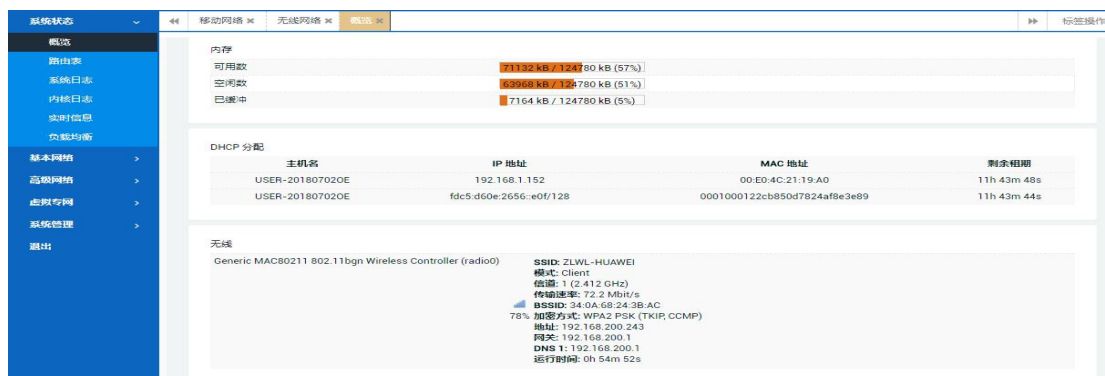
系统状态 ⌄
概览
路由表
系统日志
内核日志
实时信息
负载均衡
基本网络 >
高级网络 >
虚拟专网 >
系统管理 >
退出

◂◂ 移动网络 ✖ 无线网络 ✖ 概览 ✖ ▸▸ 标签操作

内存

| | |
|---|---|
| 可用数 | 71132 kB / 124780 kB (57%) |
| 空闲数 | 63968 kB / 124780 kB (51%) |
| 已缓冲 | 7164 kB / 124780 kB (5%) |

DHCP 分配

| 主机名 | IP 地址 | MAC 地址 | 剩余租期 |
|---|---|---|---|
| USER-20180702OE | 192.168.1.152 | 00:E0:4C:21:19:A0 | 11h 43m 48s |
| USER-20180702OE | fdc5:d60e:2656::e0f/128 | 0001000122cb850d7824af8e3e89 | 11h 43m 44s |

无线

Generic MAC80211 802.11bgn Wireless Controller (radio0)

78%
SSID: ZLWL-HUAWEI
模式: Client
信道: 1 (2.412 GHz)
传输速率: 72.2 Mbit/s
BSSID: 34:0A:68:24:3B:AC
加密方式: WPA2 PSK (TKIP, CCMP)
地址: 192.168.200.243
网关: 192.168.200.1
DNS 1: 192.168.200.1
运行时间: 0h 54m 52s